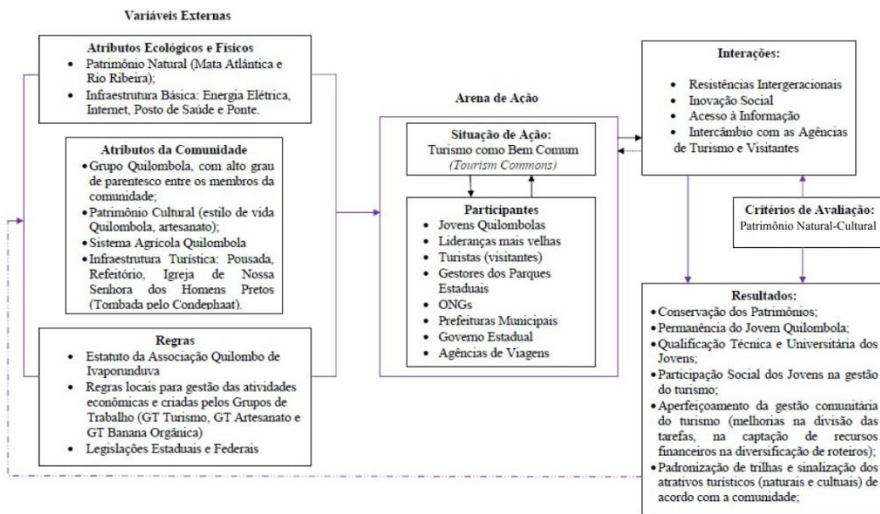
Variáveis Externas

Atributos Ecológicos e Físicos
• Patrimônio Natural (Mata Atlântica e Rio Ribeira);
• Infraestrutura Básica: Energia Elétrica, Internet, Posto de Saúde e Ponte.

Atributos da Comunidade
• Grupo Quilombola, com alto grau de parentesco entre os membros da comunidade;
• Patrimônio Cultural (estilo de vida Quilombola, artesanato);
• Sistema Agrícola Quilombola
• Infraestrutura Turística: Pousada, Refeitório, Igreja de Nossa Senhora dos Homens Pretos (Tombada pelo Condephaat).

Regras
• Estatuto da Associação Quilombo de Ivaporunduva
• Regras locais para gestão das atividades econômicas e criadas pelos Grupos de Trabalho (GT Turismo, GT Artesanato e GT Banana Orgânica)
• Legislações Estaduais e Federais

Arena de Ação

Situação de Ação:
Turismo como Bem Comum
(Tourism Commons)

Participantes
• Jovens Quilombolas
• Lideranças mais velhas
• Turistas (visitantes)
• Gestores dos Parques Estaduais
• ONGs
• Prefeituras Municipais
• Governo Estadual
• Agências de Viagens

Interações:
• Resistências Intergeracionais
• Inovação Social
• Acesso à Informação
• Intercâmbio com as Agências de Turismo e Visitantes

Critérios de Avaliação:
Patrimônio Natural-Cultural

Resultados:
• Conservação dos Patrimônios;
• Permanência do Jovem Quilombola;
• Qualificação Técnica e Universitária dos Jovens;
• Participação Social dos Jovens na gestão do turismo;
• Aperfeiçoamento da gestão comunitária do turismo (melhorias na divisão das tarefas, na captação de recursos financeiros na diversificação de roteiros);
• Padronização de trilhas e sinalização dos atrativos turísticos (naturais e cultuais) de acordo com a comunidade;